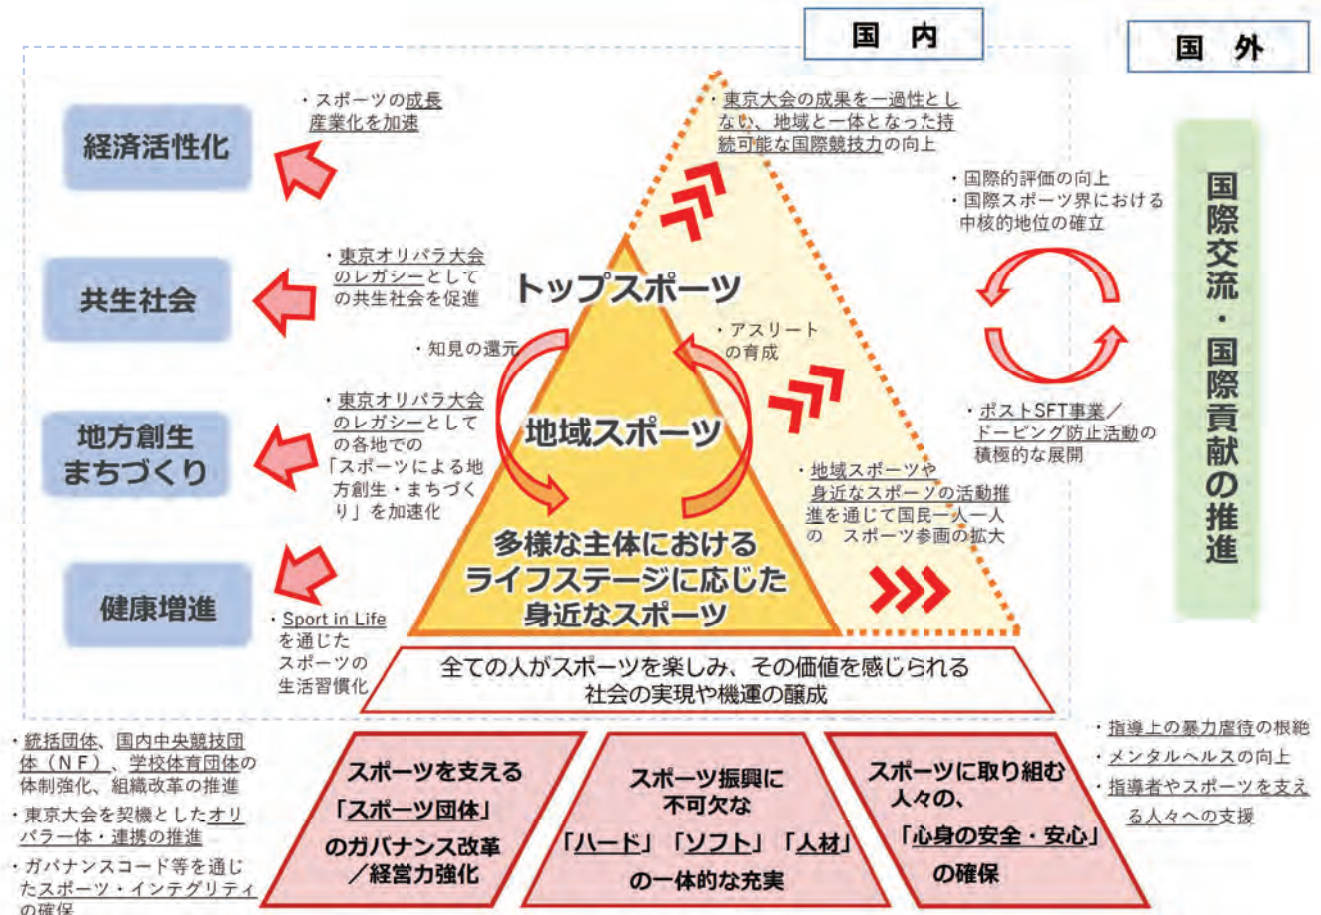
国　内

国　外

経済活性化

・スポーツの成長産業化を加速

共生社会

・東京オリパラ大会のレガシーとしての共生社会を促進

地方創生
まちづくり

・東京オリパラ大会のレガシーとしての各地での「スポーツによる地方創生・まちづくり」を加速化

健康増進

・Sport in Lifeを通じたスポーツの生活習慣化

・東京大会の成果を一過性としない、地域と一体となった持続可能な国際競技力の向上

トップスポーツ

・知見の還元

・アスリートの育成

地域スポーツ

・地域スポーツや身近なスポーツの活動推進を通じて国民一人一人の　スポーツ参画の拡大

多様な主体における
ライフステージに応じた
身近なスポーツ

全ての人がスポーツを楽しみ、その価値を感じられる
社会の実現や機運の醸成

・国際的評価の向上
・国際スポーツ界における中核的地位の確立

・ポストSFT事業／ドーピング防止活動の積極的な展開

国際交流・国際貢献の推進

・統括団体、国内中央競技団体（NF）、学校体育団体の体制強化、組織改革の推進
・東京大会を契機としたオリパラ一体・連携の推進
・ガバナンスコード等を通じたスポーツ・インテグリティの確保

スポーツを支える
「スポーツ団体」
のガバナンス改革
／経営力強化

スポーツ振興に
不可欠な
「ハード」「ソフト」「人材」
の一体的な充実

スポーツに取り組む
人々の、
「心身の安全・安心」
の確保

・指導上の暴力虐待の根絶
・メンタルヘルスの向上
・指導者やスポーツを支える人々への支援